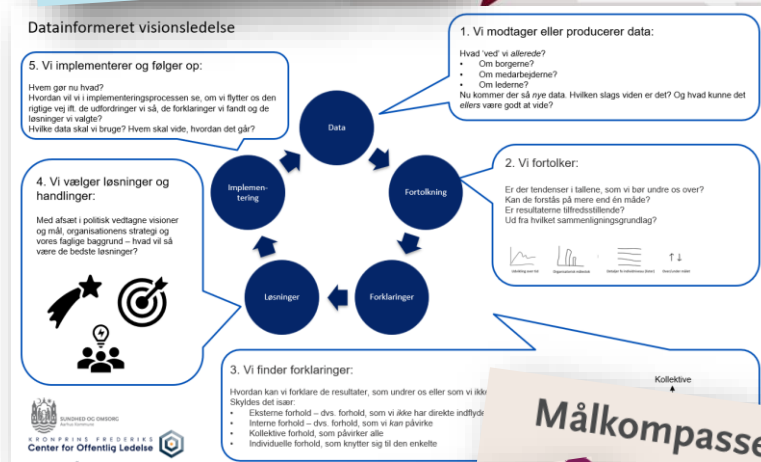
Datainformeret visionsledelse

1. Vi modtager eller producerer data:

Hvad 'ved' vi allerede?
• Om borgerne?
• Om medarbejderne?
• Om lederne?
Nu kommer der så nye data. Hvilken slags viden er det? Og hvad kunne det ellers være godt at vide?

5. Vi implementerer og følger op:

Hvem gør nu hvad?
Hvordan vil vi i implementeringsprocessen se, om vi flytter os den rigtige vej ift. de udfordringer vi så, de forklaringer vi fandt og de løsninger vi valgte?
Hvilke data skal vi bruge? Hvem skal vide, hvordan det går?

Data

Fortolkning

Forklaringer

Løsninger

Implementering

2. Vi fortolker:

Er der tendenser i tallene, som vi bør undre os over?
Kan de forstås på mere end én måde?
Er resultaterne tilfredsstillende?
Ud fra hvilket sammenligningsgrundlag?

Udvikling over tid
Organisatorisk mållerstok
Ændringer fra mindre til mere (bære)
Større/mindre enhed

4. Vi vælger løsninger og handlinger:

Med afsæt i politisk vedtagne visioner og mål, organisationens strategi og vores faglige baggrund – hvad vil så være de bedste løsninger?

3. Vi finder forklaringer:

Hvordan kan vi forklare de resultater, som undrer os eller som vi ikke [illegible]
Skyldes det især:
• Eksterne forhold – dvs. forhold, som vi ikke har direkte indflyde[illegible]
• Interne forhold – dvs. forhold, som vi kan påvirke
• Kollektive forhold, som påvirker alle
• Individuelle forhold, som knytter sig til den enkelte

Kollektive

Målkompasse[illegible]

SUNDHED OG OMSORG
Aarhus Kommune

KRONPRINS FREDERIKS
Center for Offentlig Ledelse